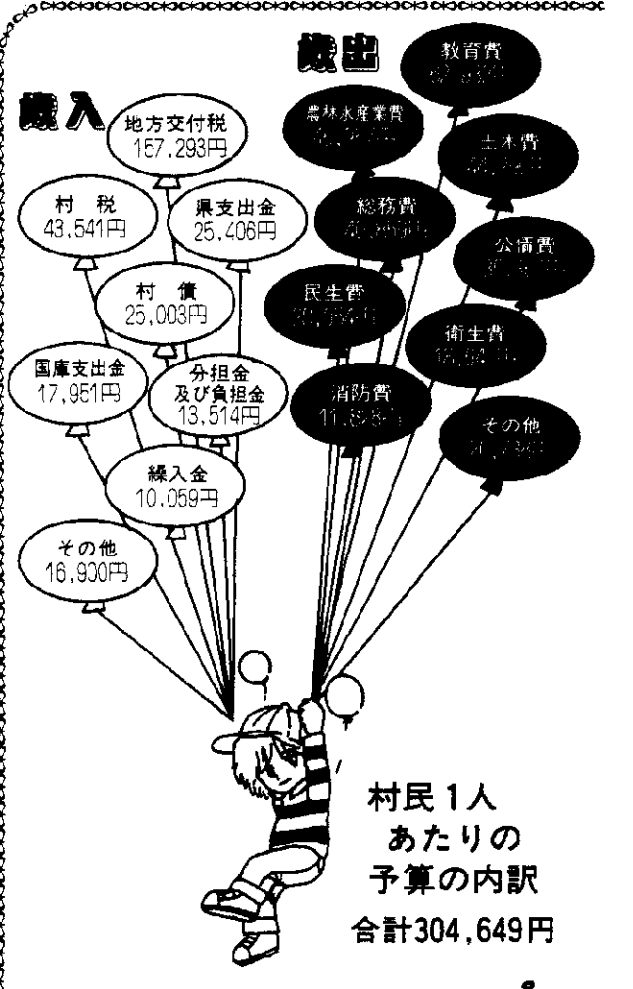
歳入

地方交付税
157,293円

村 税
43,541円

県支出金
25,406円

村 債
25,003円

国庫支出金
17,951円

分担金
及び負担金
13,514円

繰入金
10,059円

その他
16,900円

歳出

教育費
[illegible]

農林水産業費
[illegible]

土木費
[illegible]

総務費
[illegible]

公債費
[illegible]

民生費
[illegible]

衛生費
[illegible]

消防費
11,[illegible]

その他
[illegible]

村民1人
あたりの
予算の内訳
合計304,649円